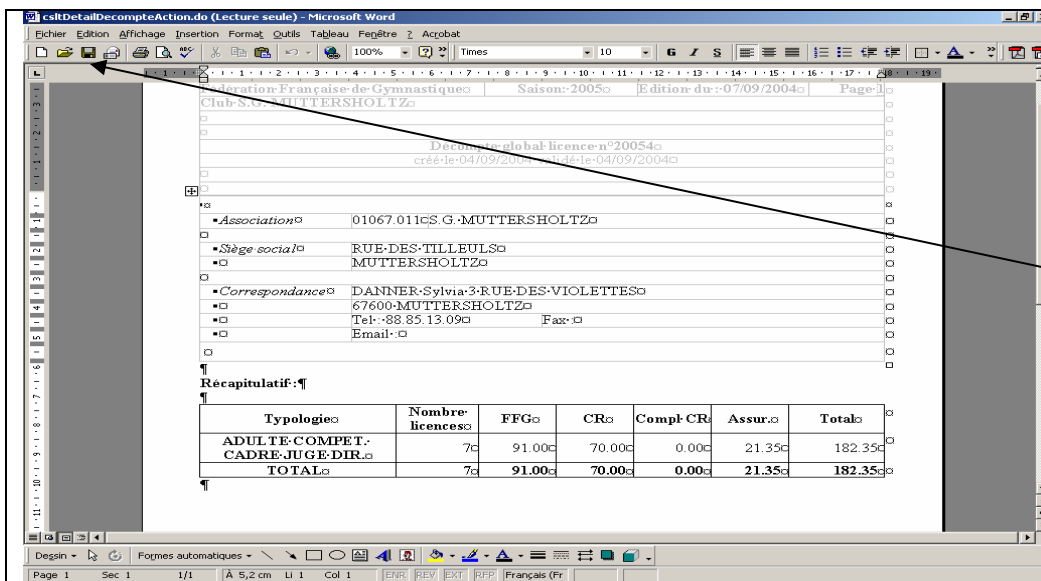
csltDetailDecompteAction.do (Lecture seule) - Microsoft Word

Fichier Edition Affichage Insertion Format Outils Tableau Fenêtre ? Acrobat

100% Times 10 G I S

Fédération·Française·de·Gymnastique¤ Saison:·2005¤ Edition·du·:·07/09/2004¤ Page·1¤
Club·S.G.·MUTTERSHOLTZ¤

Décompte·global·licence·n°20054¤
créé·le·04/09/2004·validé·le·04/09/2004¤

▪Association¤ 01067.011¤S.G.·MUTTERSHOLTZ¤

▪Siège·social¤ RUE·DES·TILLEULS¤
MUTTERSHOLTZ¤

▪Correspondance¤ DANNER·Sylvia·3·RUE·DES·VIOLETTES¤
67600·MUTTERSHOLTZ¤
Tel·:·88.85.13.09¤ Fax·:¤
Email·:¤

Récapitulatif·:¶

| Typologie¤ | Nombre·licences¤ | FFG¤ | CR¤ | Compl·CR¤ | Assur.¤ | Total¤ |
|---|---|---|---|---|---|---|
| ADULTE·COMPET.·CADRE·JUGE·DIR.¤ | 7¤ | 91.00¤ | 70.00¤ | 0.00¤ | 21.35¤ | 182.35¤ |
| TOTAL¤ | 7¤ | 91.00¤ | 70.00¤ | 0.00¤ | 21.35¤ | 182.35¤ |

Dessin · Formes automatiques ·

Page 1 Sec 1 1/1 À 5,2 cm Li 1 Col 1 ENR REV EXT RFP Français (Fr